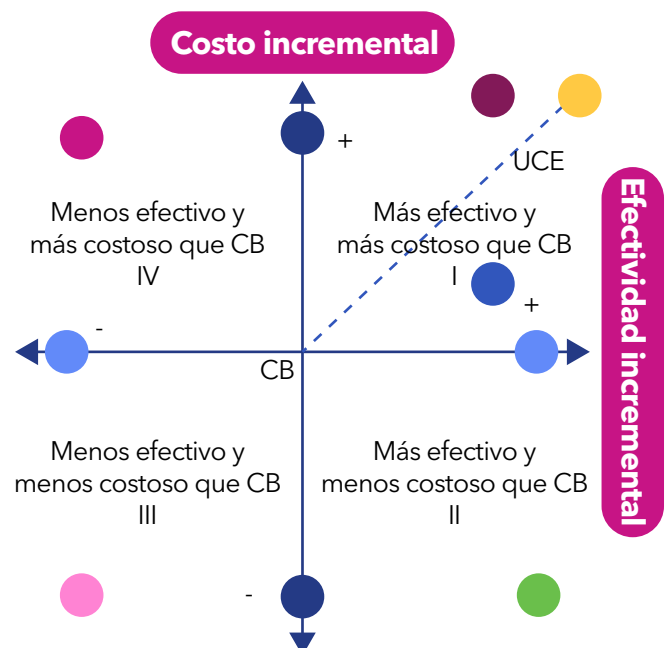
Costo incremental

+

UCE

Efectividad incremental

Menos efectivo y más costoso que CB
IV

Más efectivo y más costoso que CB
I

-

+

CB

Menos efectivo y menos costoso que CB
III

Más efectivo y menos costoso que CB
II

-